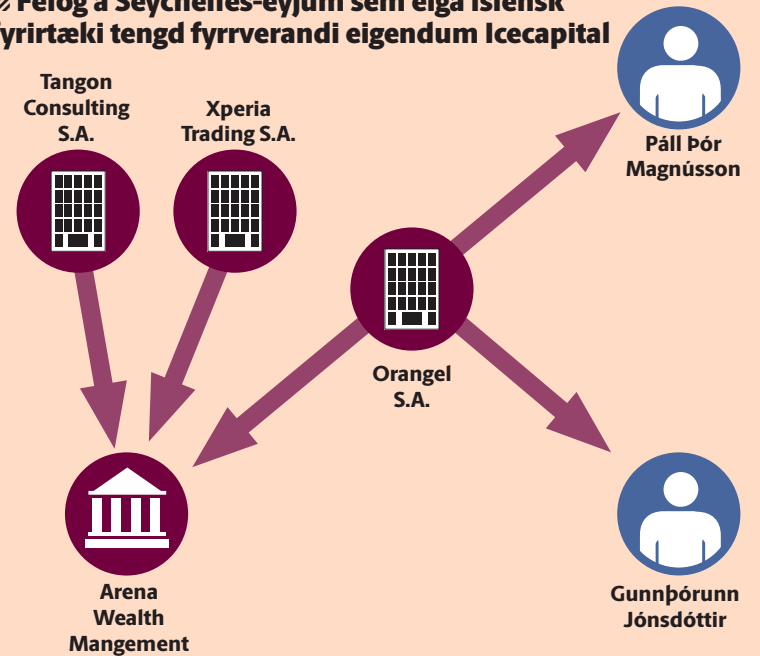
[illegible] Félög á Seychelles-eyjum sem eiga íslensk fyrirtæki tengd fyrrverandi eigendum Icecapital

Tangon Consulting S.A.

Xperia Trading S.A.

Páll Þór Magnússon

Orangel S.A.

Arena Wealth Mangement

Gunnþórunn Jónsdóttir